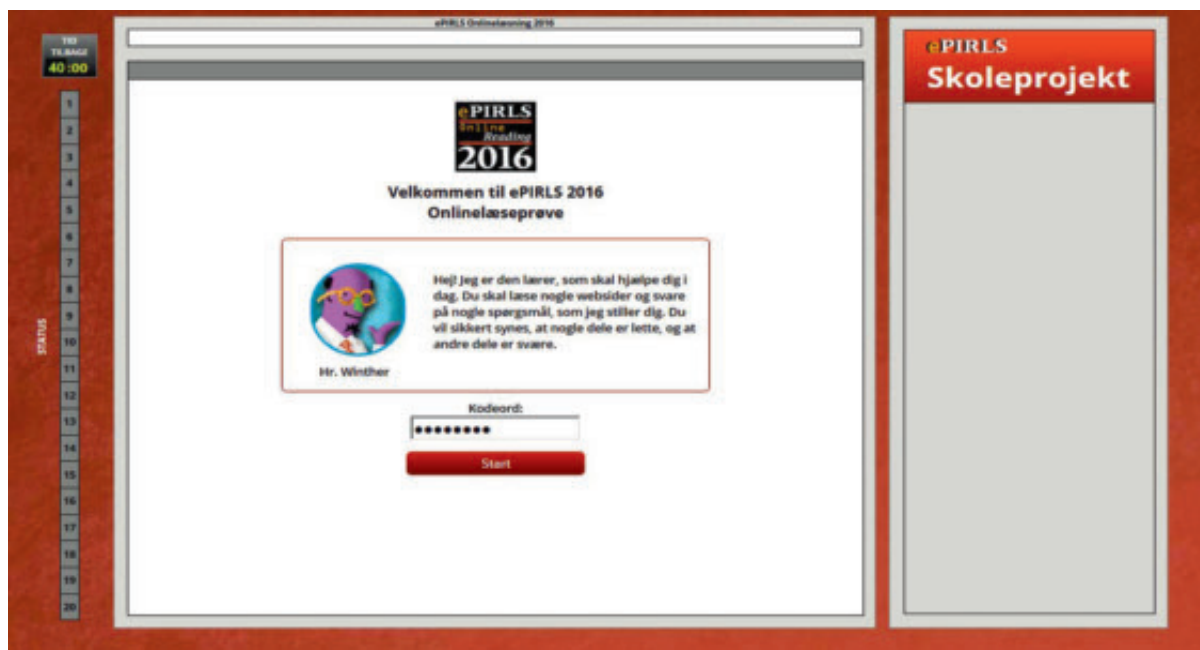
TID TILBAGE
40:00

1
2
3
4
5
6
7
8
9
10
11
12
13
14
15
16
17
18
19
20

STATUS

ePIRLS Onlinelæsning 2016

ePIRLS Online Reading 2016

Velkommen til ePIRLS 2016
Onlinelæseprøve

Hej! Jeg er den lærer, som skal hjælpe dig i dag. Du skal læse nogle websider og svare på nogle spørgsmål, som jeg stiller dig. Du vil sikkert synes, at nogle dele er lette, og at andre dele er svære.

Hr. Winther

Kodeord:
•••••••••

Start

ePIRLS
Skoleprojekt